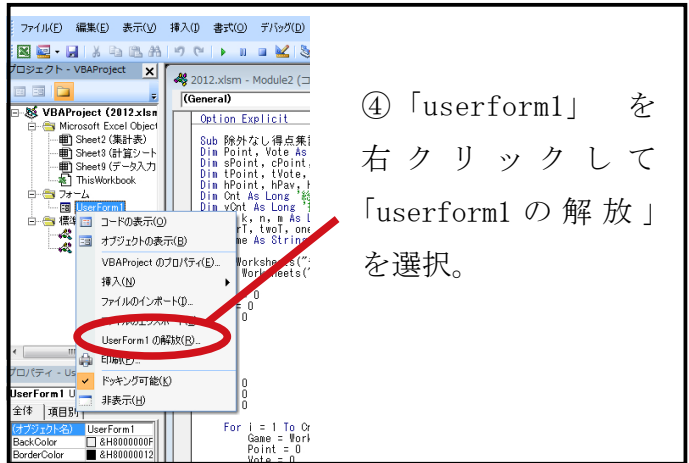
ファイル(F) 編集(E) 表示(V) 挿入(I) 書式(O) デバッグ(D)

プロジェクト - VBAProject

2012.xlsm - Module2 (コ

(General)

VBAProject (2012.xlsm
Microsoft Excel Object
Sheet2 (集計表)
Sheet3 (計算シート
Sheet9 (データ入力
ThisWorkbook
フォーム
UserForm1
標準

Option Explicit

Sub 除外なし得点集
Dim Point, Vote As
Dim sPoint, cPoint,
Dim tPoint, tVote,
Dim hPoint, hPav,
Dim Cnt As Long
Dim vCnt As Long
k, n, m As L
rT, twoT, one
me As String

Worksheets("
Worksheets("

For i = 1 To Cr
Game = Work
Point = 0
Vote = 0

コードの表示(O)
オブジェクトの表示(B)
VBAProject のプロパティ(E)...
挿入(N)
ファイルのインポート(I)...
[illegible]
UserForm1 の解放(R)...
印刷(P)...
ドッキング可能(K)
非表示(H)

プロパティ - Us
UserForm1 U
全体 項目別
(オブジェクト名) UserForm1
BackColor &H8000000F
BorderColor &H80000012

④「userform1」を右クリックして「userform1 の解放」を選択。